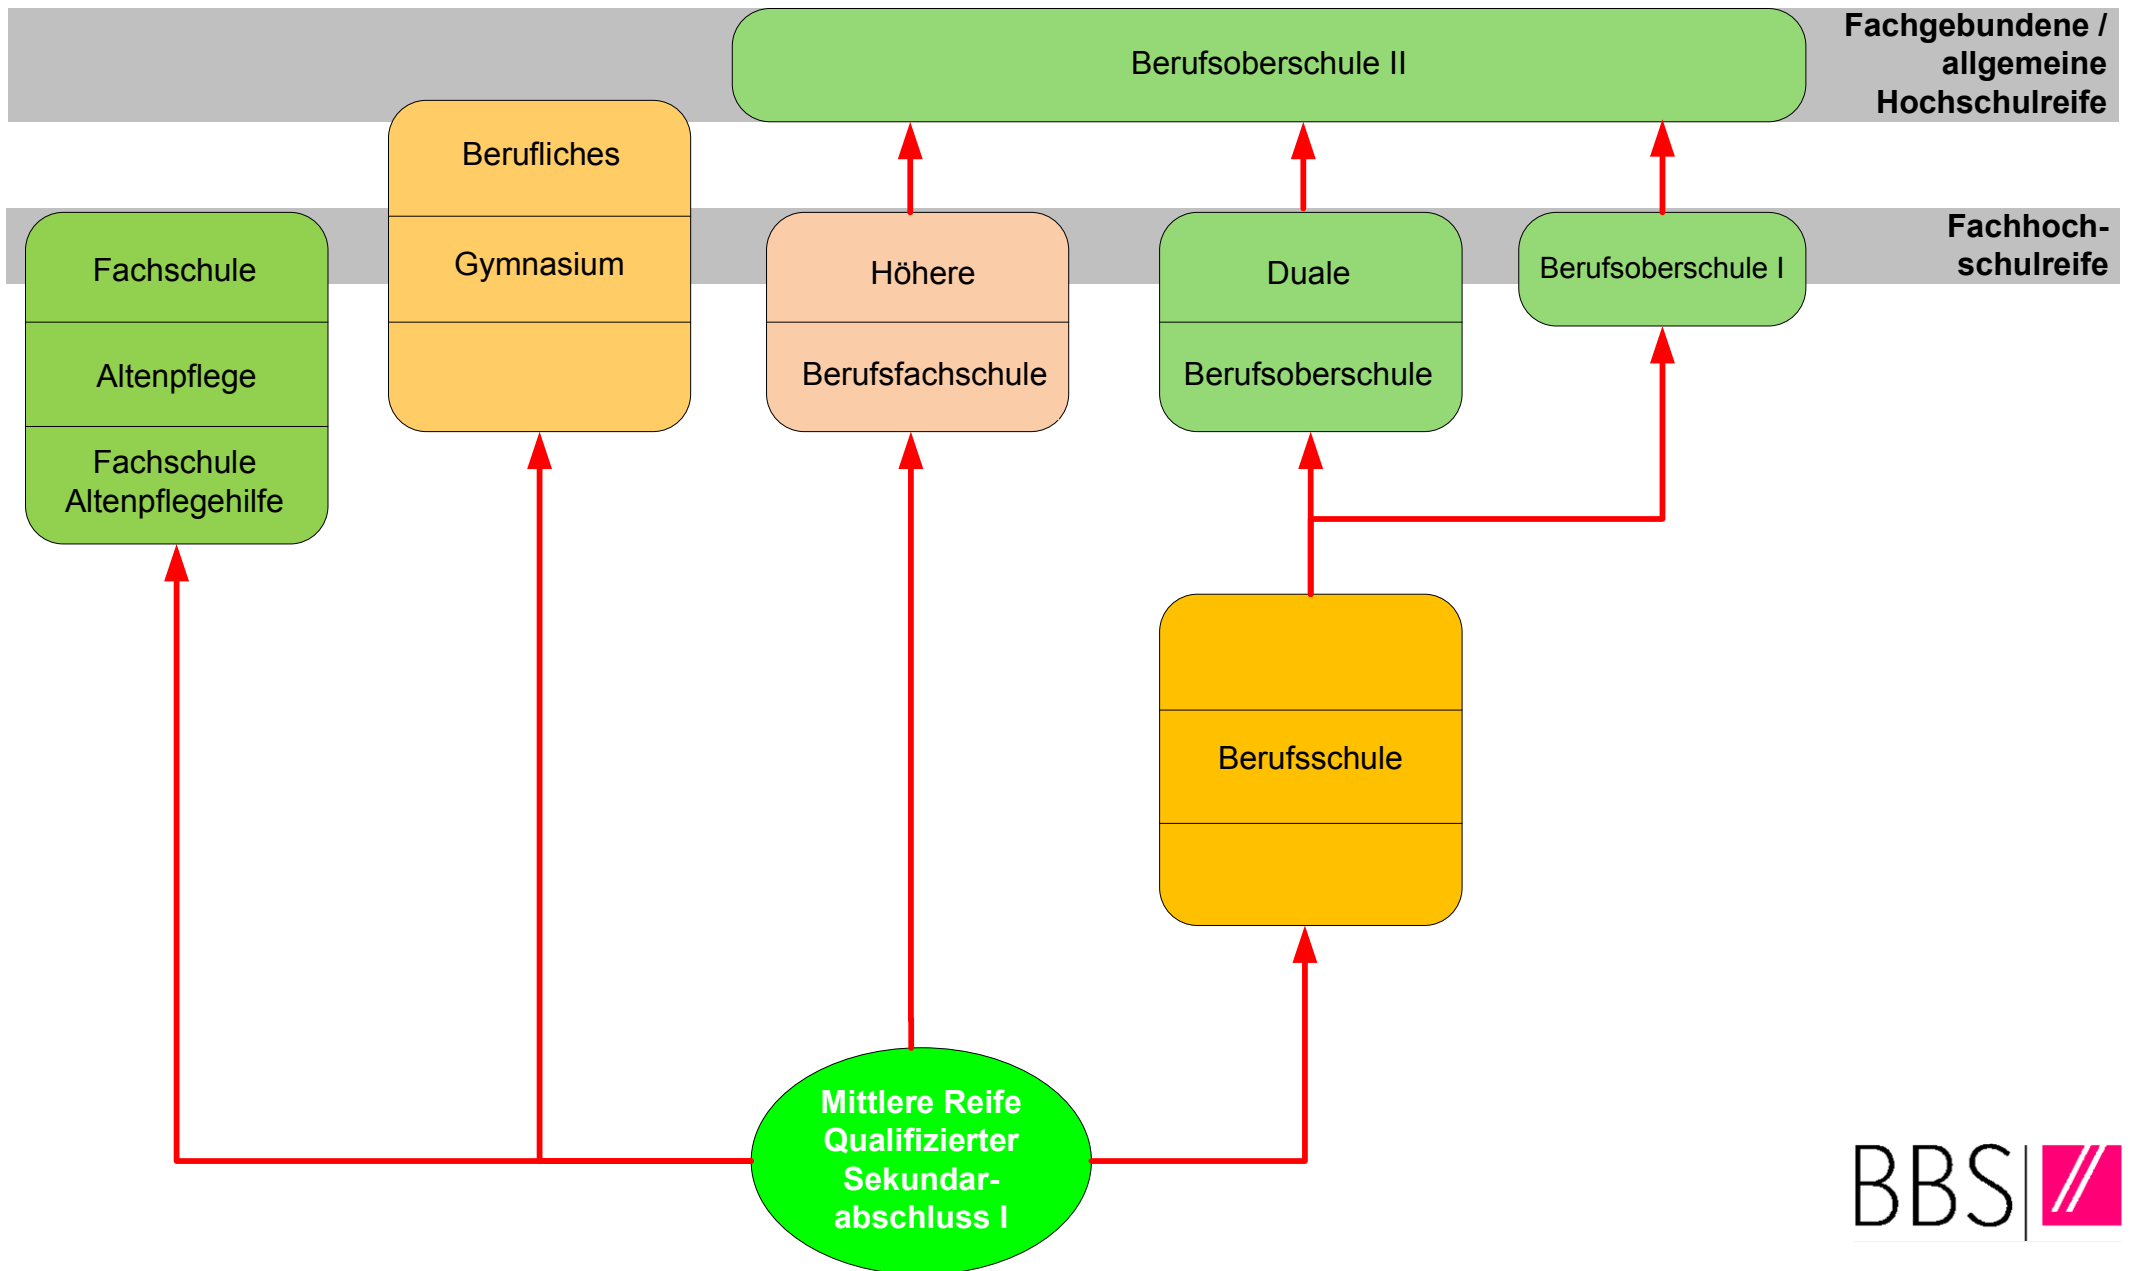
Berufsoberschule II

Fachgebundene / allgemeine Hochschulreife

Berufliches
Gymnasium

Fachschule
Altenpflege
Fachschule Altenpflegehilfe

Höhere
Berufsfachschule

Duale
Berufsoberschule

Berufsoberschule I

Fachhochschulreife

Berufsschule

Mittlere Reife Qualifizierter Sekundarabschluss I

BBS